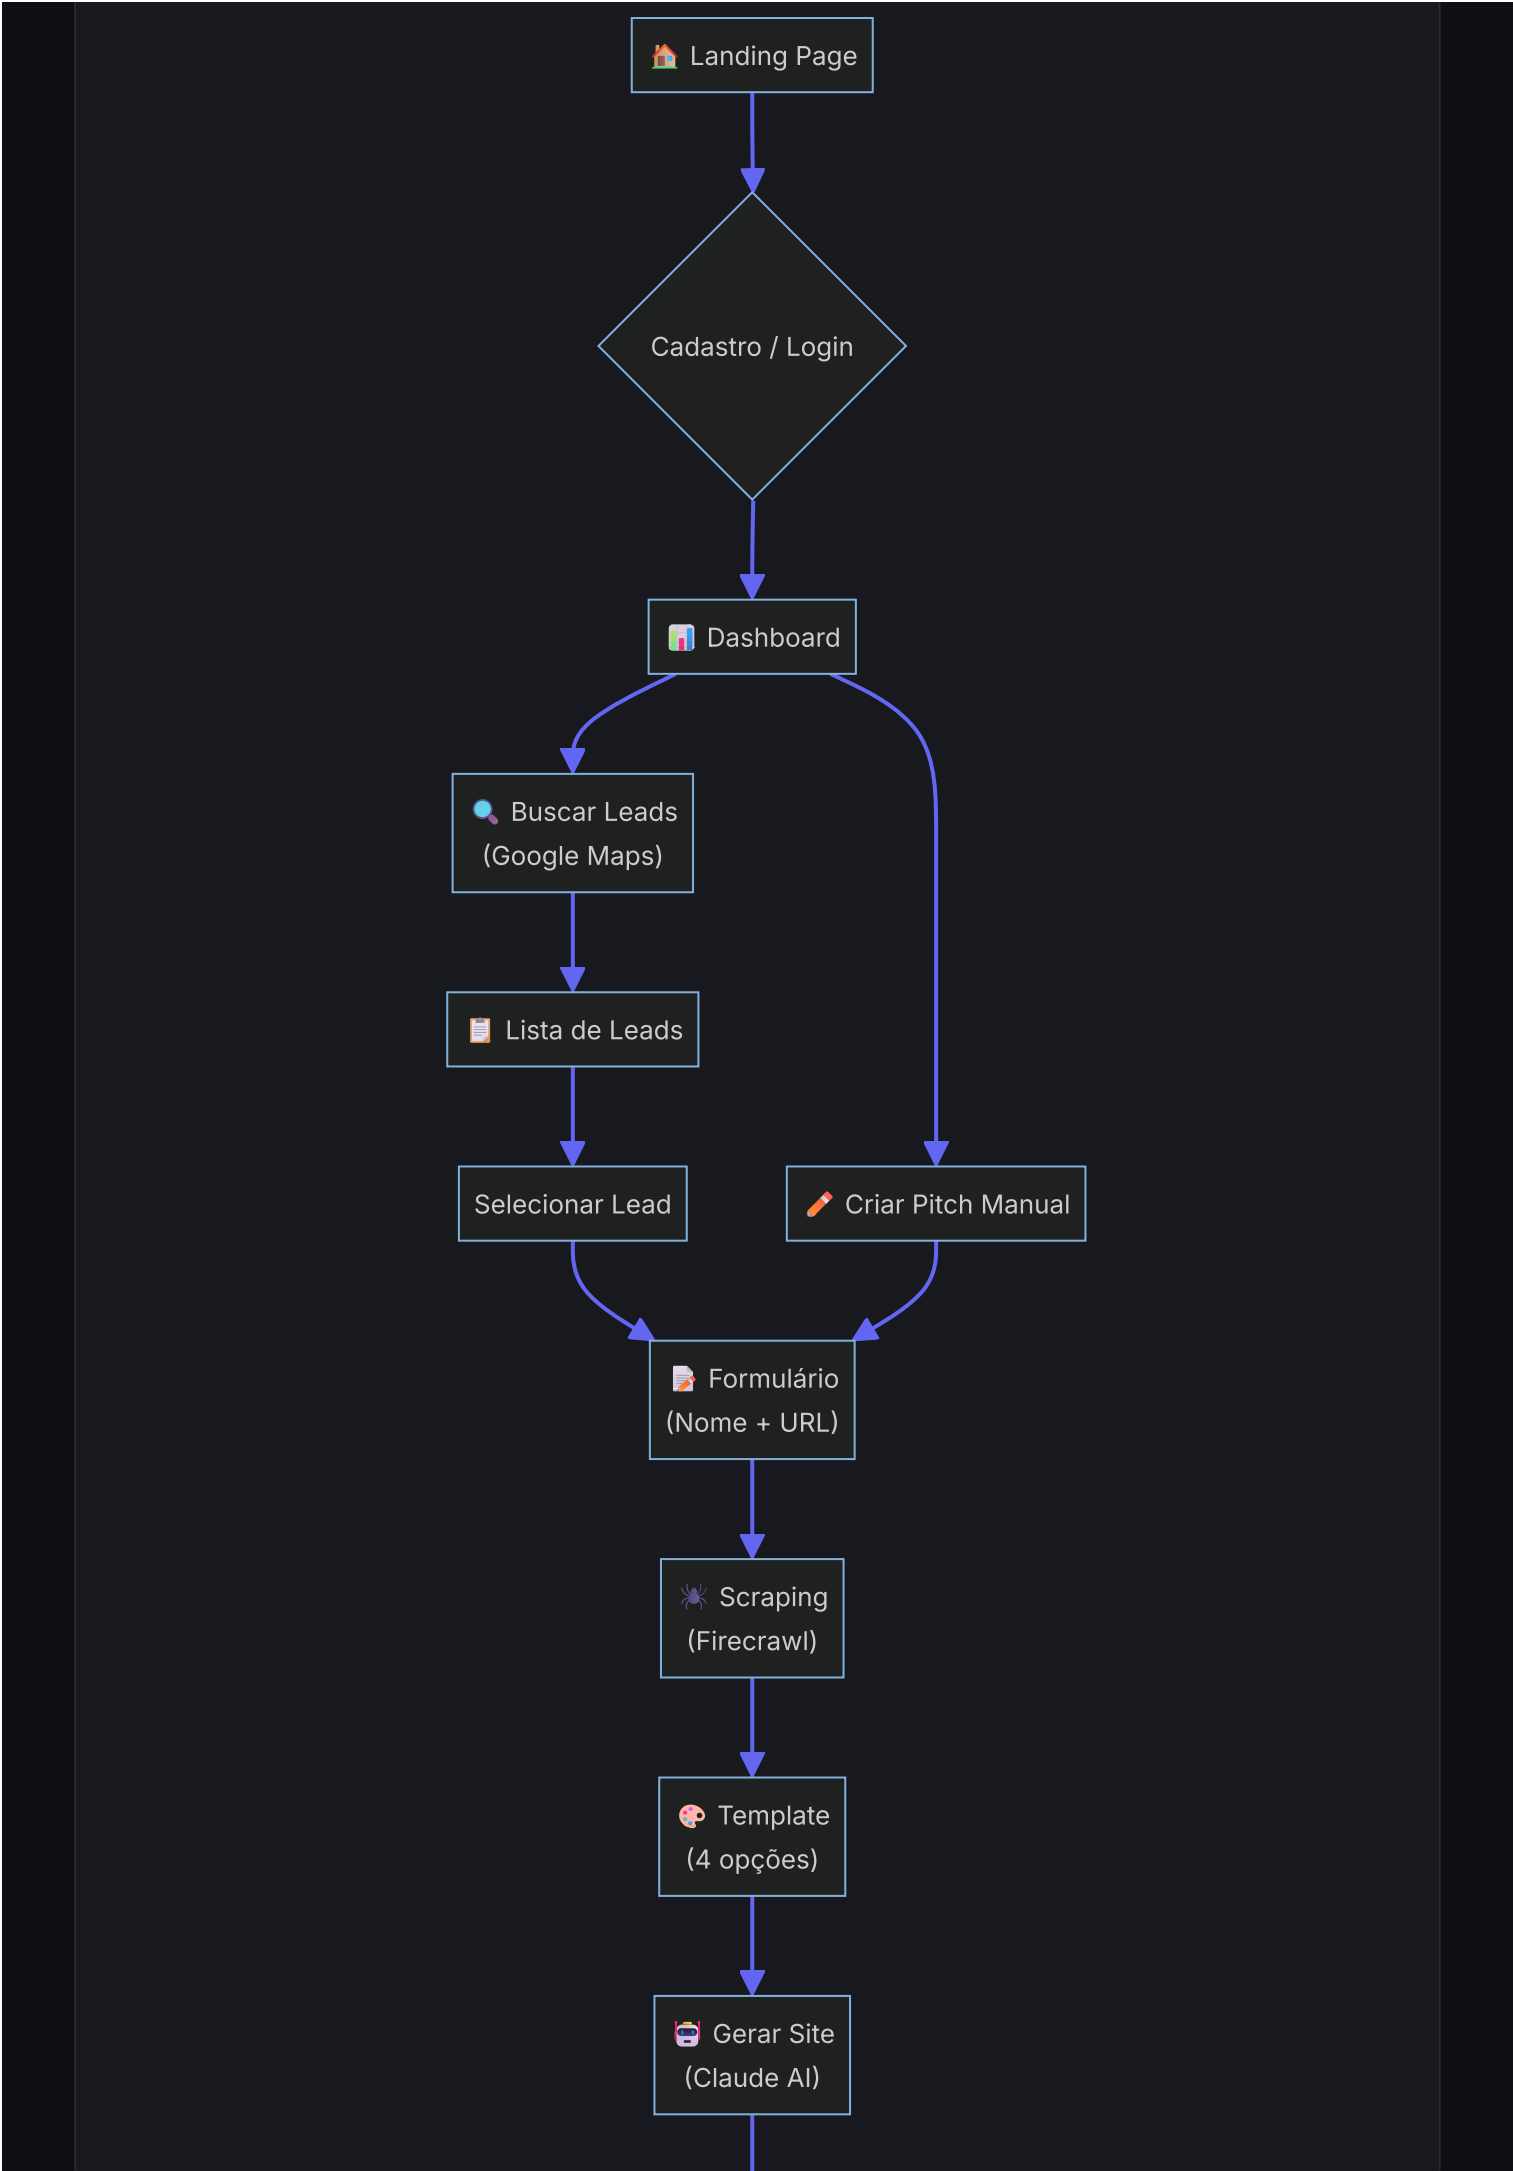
Landing Page

Cadastro / Login

Dashboard

Buscar Leads (Google Maps)

Lista de Leads

Selecionar Lead

Criar Pitch Manual

Formulário (Nome + URL)

Scraping (Firecrawl)

Template (4 opções)

Gerar Site (Claude AI)